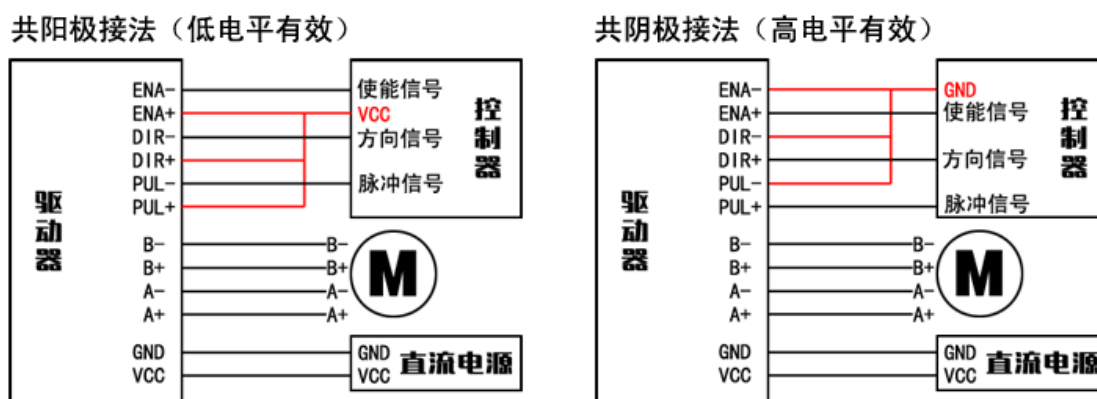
共阳极接法（低电平有效）

驱动器

ENA−
ENA+
DIR−
DIR+
PUL−
PUL+
B−
B+
A−
A+
GND
VCC

使能信号
VCC
方向信号
脉冲信号

控制器

B−
B+
A−
A+

M

GND
VCC
直流电源

共阴极接法（高电平有效）

驱动器

ENA−
ENA+
DIR−
DIR+
PUL−
PUL+
B−
B+
A−
A+
GND
VCC

GND
使能信号
方向信号
脉冲信号

控制器

B−
B+
A−
A+

M

GND
VCC
直流电源